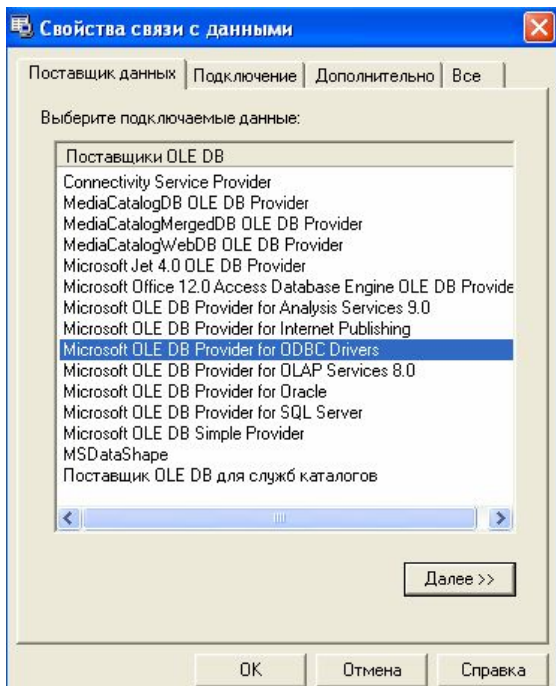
Свойства связи с данными

Поставщик данных | Подключение | Дополнительно | Все

Выберите подключаемые данные:

Поставщики OLE DB
Connectivity Service Provider
MediaCatalogDB OLE DB Provider
MediaCatalogMergedDB OLE DB Provider
MediaCatalogWebDB OLE DB Provider
Microsoft Jet 4.0 OLE DB Provider
Microsoft Office 12.0 Access Database Engine OLE DB Provide
Microsoft OLE DB Provider for Analysis Services 9.0
Microsoft OLE DB Provider for Internet Publishing
Microsoft OLE DB Provider for ODBC Drivers
Microsoft OLE DB Provider for OLAP Services 8.0
Microsoft OLE DB Provider for Oracle
Microsoft OLE DB Provider for SQL Server
Microsoft OLE DB Simple Provider
MSDataShape
Поставщик OLE DB для служб каталогов

Далее >>

OK | Отмена | Справка